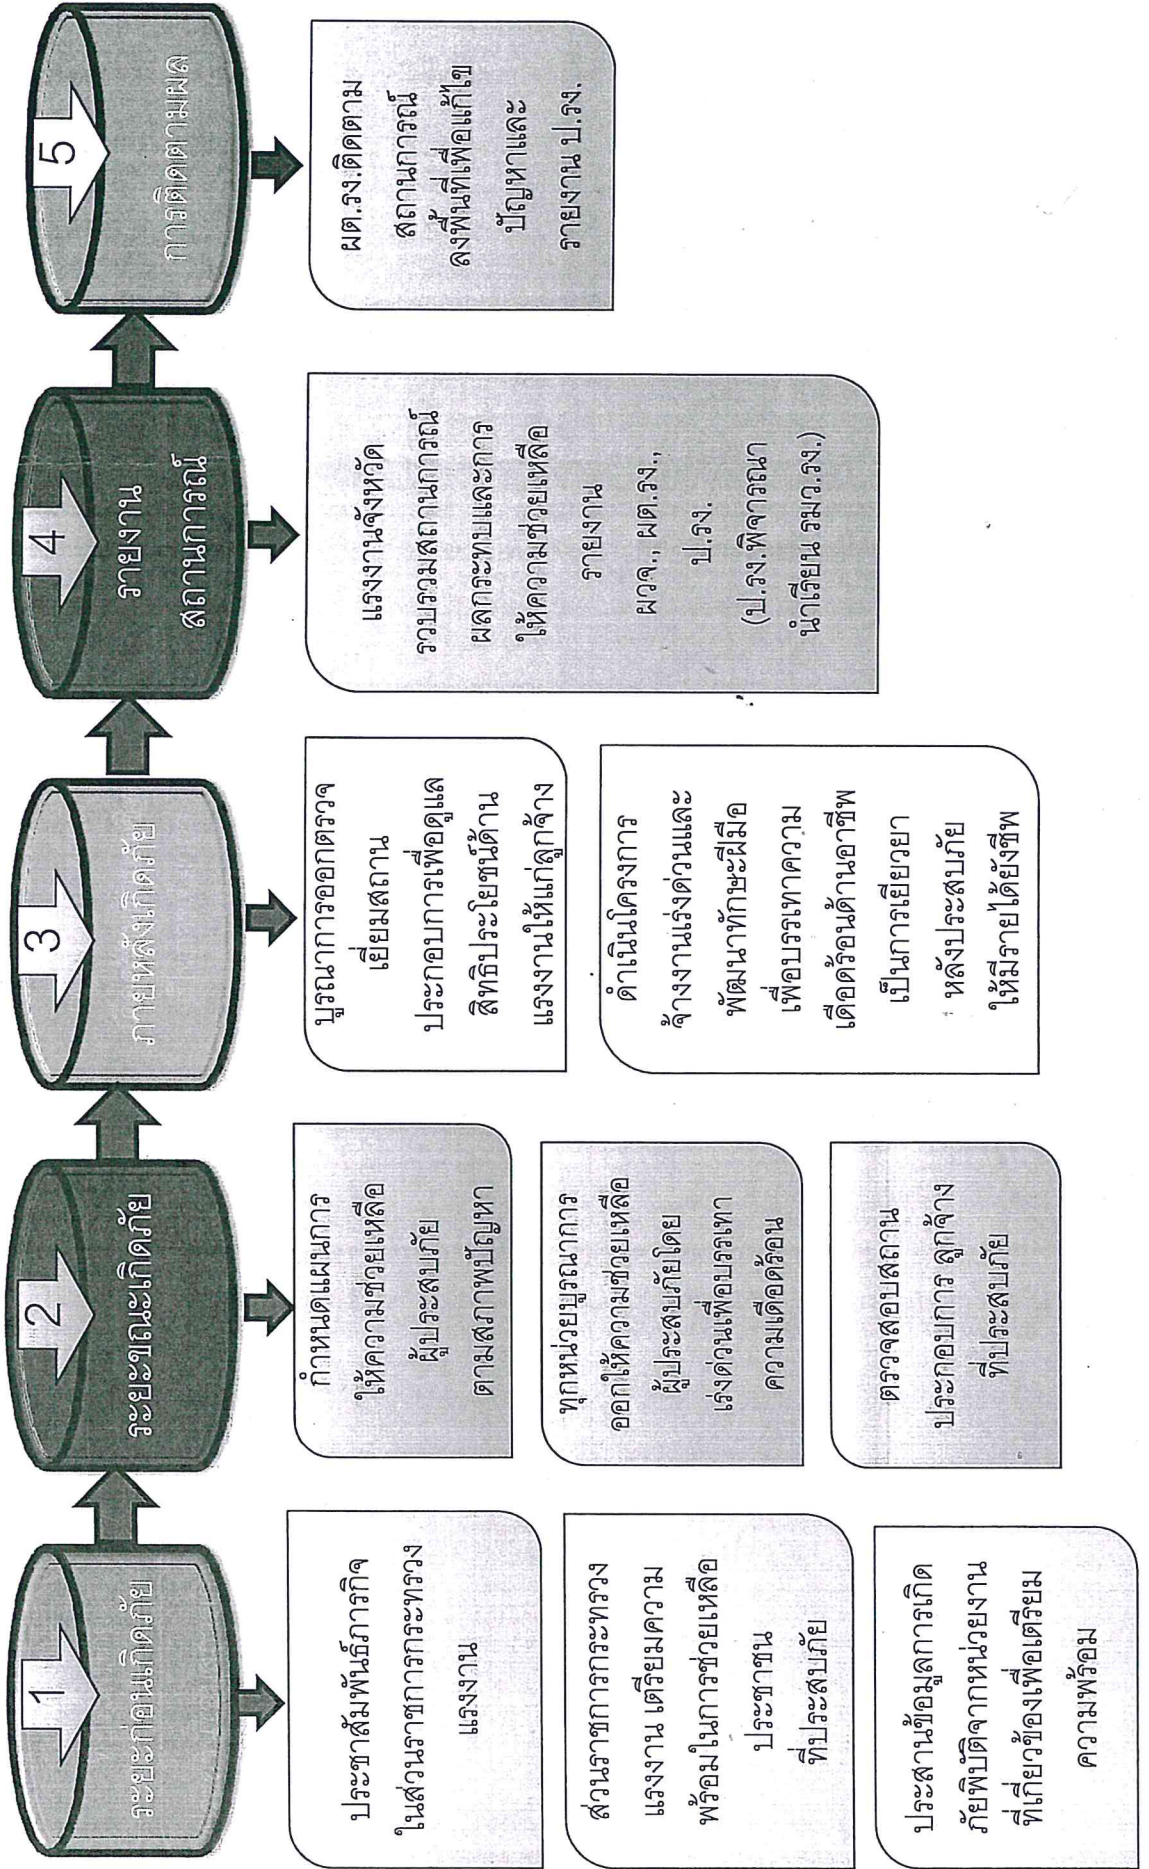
1 ระยะก่อนเกิดภัย

ประชาสัมพันธ์ภารกิจในส่วนราชการกระทรวงแรงงาน

ส่วนราชการกระทรวงแรงงาน เตรียมความพร้อมในการช่วยเหลือประชาชนที่ประสบภัย

ประสานข้อมูลการเกิดภัยพิบัติจากหน่วยงานที่เกี่ยวข้องเพื่อเตรียมความพร้อม

2 ระยะขณะเกิดภัย

กำหนดแผนการให้ความช่วยเหลือผู้ประสบภัยตามสภาพปัญหา

ทุกหน่วยบูรณาการออกให้ความช่วยเหลือผู้ประสบภัยโดยเร่งด่วนเพื่อบรรเทาความเดือดร้อน

ตรวจสอบสถานประกอบการ ลูกจ้างที่ประสบภัย

3 ภายหลังเกิดภัย

บูรณาการออกตรวจเยี่ยมสถานประกอบการเพื่อดูแลสิทธิประโยชน์ด้านแรงงานให้แก่ลูกจ้าง

ดำเนินโครงการจ้างงานเร่งด่วนและพัฒนาทักษะฝีมือเพื่อบรรเทาความเดือดร้อนด้านอาชีพเป็นการเยียวยาหลังประสบภัยให้มีรายได้เลี้ยงชีพ

4 รายงานสถานการณ์

แรงงานจังหวัดรวบรวมสถานการณ์ผลกระทบและการให้ความช่วยเหลือรายงาน ผวจ., ผต.รง., ป.รง. (ป.รง.พิจารณานำเรียน รมว.รง.)

5 การติดตามผล

ผต.รง.ติดตามสถานการณ์ลงพื้นที่เพื่อแก้ไขปัญหาและรายงาน ป.รง.